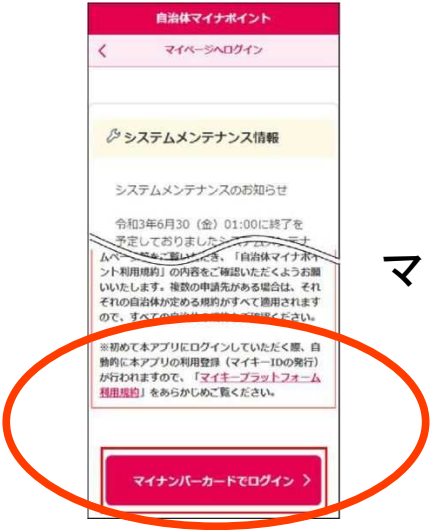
自治体マイナポイント

<

マイページへログイン

システムメンテナンス情報

システムメンテナンスのお知らせ

令和3年6月30（金）01:00に終了を予定しておりましたシステムメンテナ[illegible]

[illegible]ページ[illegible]ご覧いただき、「自治体マイナポイント利用規約」の内容をご確認いただくようお願いいたします。複数の申請先がある場合は、それぞれの自治体が定める規約がすべて適用されますので、すべての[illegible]ください。

※初めて本アプリにログインしていただく際、自動的に本アプリの利用登録（マイキーIDの発行）が行われますので、「マイキープラットフォーム利用規約」をあらかじめご覧ください。

マイナンバーカードでログイン >

マ